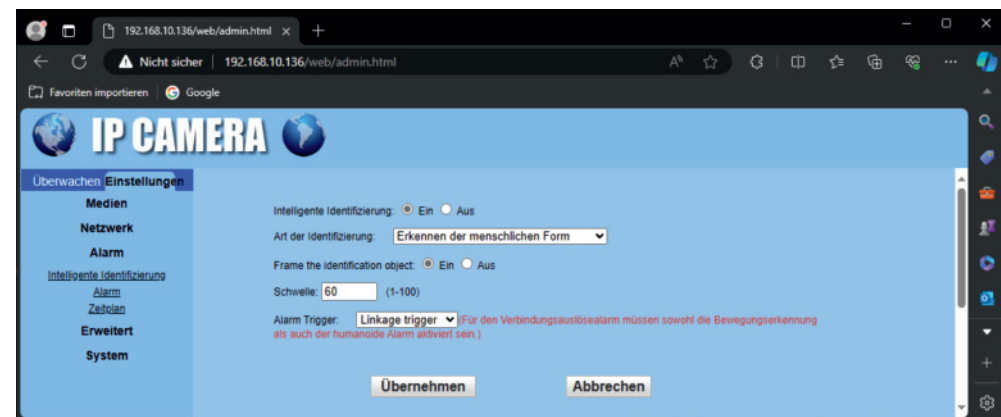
192.168.10.136/web/admin.html ×

+

Nicht sicher | 192.168.10.136/web/admin.html

Favoriten importieren | Google

IP CAMERA

Überwachen Einstellungen

Medien

Netzwerk

Alarm

Intelligente Identifizierung

Alarm

Zeitplan

Erweitert

System

Intelligente Identifizierung: Ein Aus

Art der Identifizierung: Erkennen der menschlichen Form

Frame the identification object: Ein Aus

Schwelle: 60 (1-100)

Alarm Trigger: Linkage trigger (Für den Verbindungsauslösealarm müssen sowohl die Bewegungserkennung als auch der humanoide Alarm aktiviert sein.)

Übernehmen Abbrechen